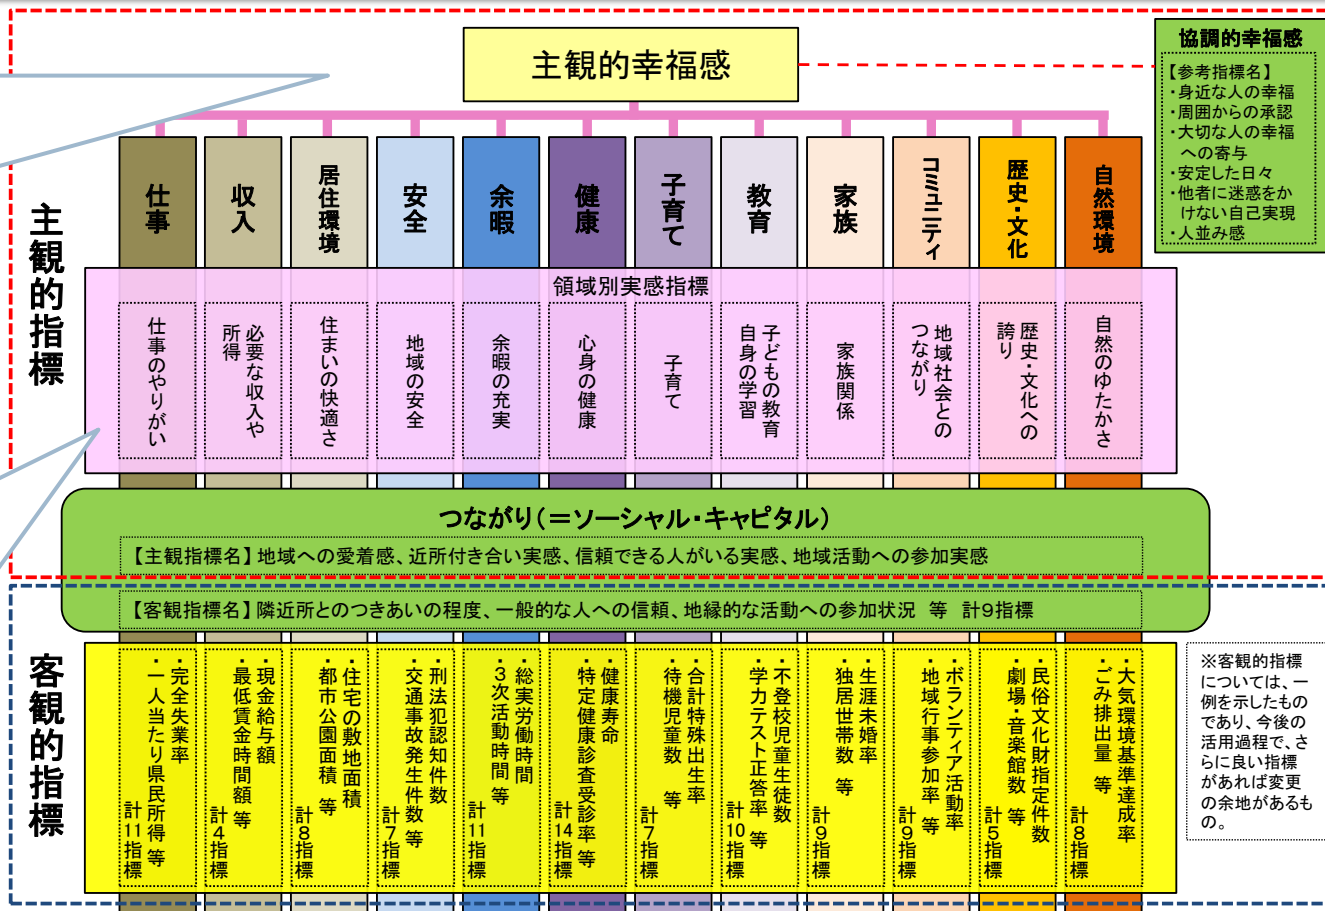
主観的幸福感

協調的幸福感
【参考指標名】
・身近な人の幸福
・周囲からの承認
・大切な人の幸福への寄与
・安定した日々
・他者に迷惑をかけない自己実現
・人並み感

主観的指標

仕事
収入
居住環境
安全
余暇
健康
子育て
教育
家族
コミュニティ
歴史・文化
自然環境

領域別実感指標

仕事のやりがい
必要な収入や所得
住まいの快適さ
地域の安全
余暇の充実
心身の健康
子育て
子どもの教育 自身の学習
家族関係
地域社会とのつながり
歴史・文化への誇り
自然のゆたかさ

つながり（＝ソーシャル・キャピタル）
【主観指標名】地域への愛着感、近所付き合い実感、信頼できる人がいる実感、地域活動への参加実感
【客観指標名】隣近所とのつきあいの程度、一般的な人への信頼、地縁的な活動への参加状況　等　計9指標

客観的指標

・完全失業率
・一人当たり県民所得　等
計11指標

・現金給与額
・最低賃金時間額　等
計4指標

・住宅の敷地面積
・都市公園面積　等
計8指標

・刑法犯認知件数
・交通事故発生件数　等
計7指標

・総実労働時間
・3次活動時間　等
計11指標

・健康寿命
・特定健康診査受診率　等
計14指標

・合計特殊出生率
・待機児童数　等
計7指標

・不登校児童生徒数
・学力テスト正答率　等
計10指標

・生涯未婚率
・独居世帯数　等
計9指標

・ボランティア活動率
・地域行事参加率　等
計9指標

・民俗文化財指定件数
・劇場・音楽館数　等
計5指標

・大気環境基準達成率
・ごみ排出量　等
計8指標

※客観的指標については、一例を示したものであり、今後の活用過程で、さらに良い指標があれば変更の余地があるもの。